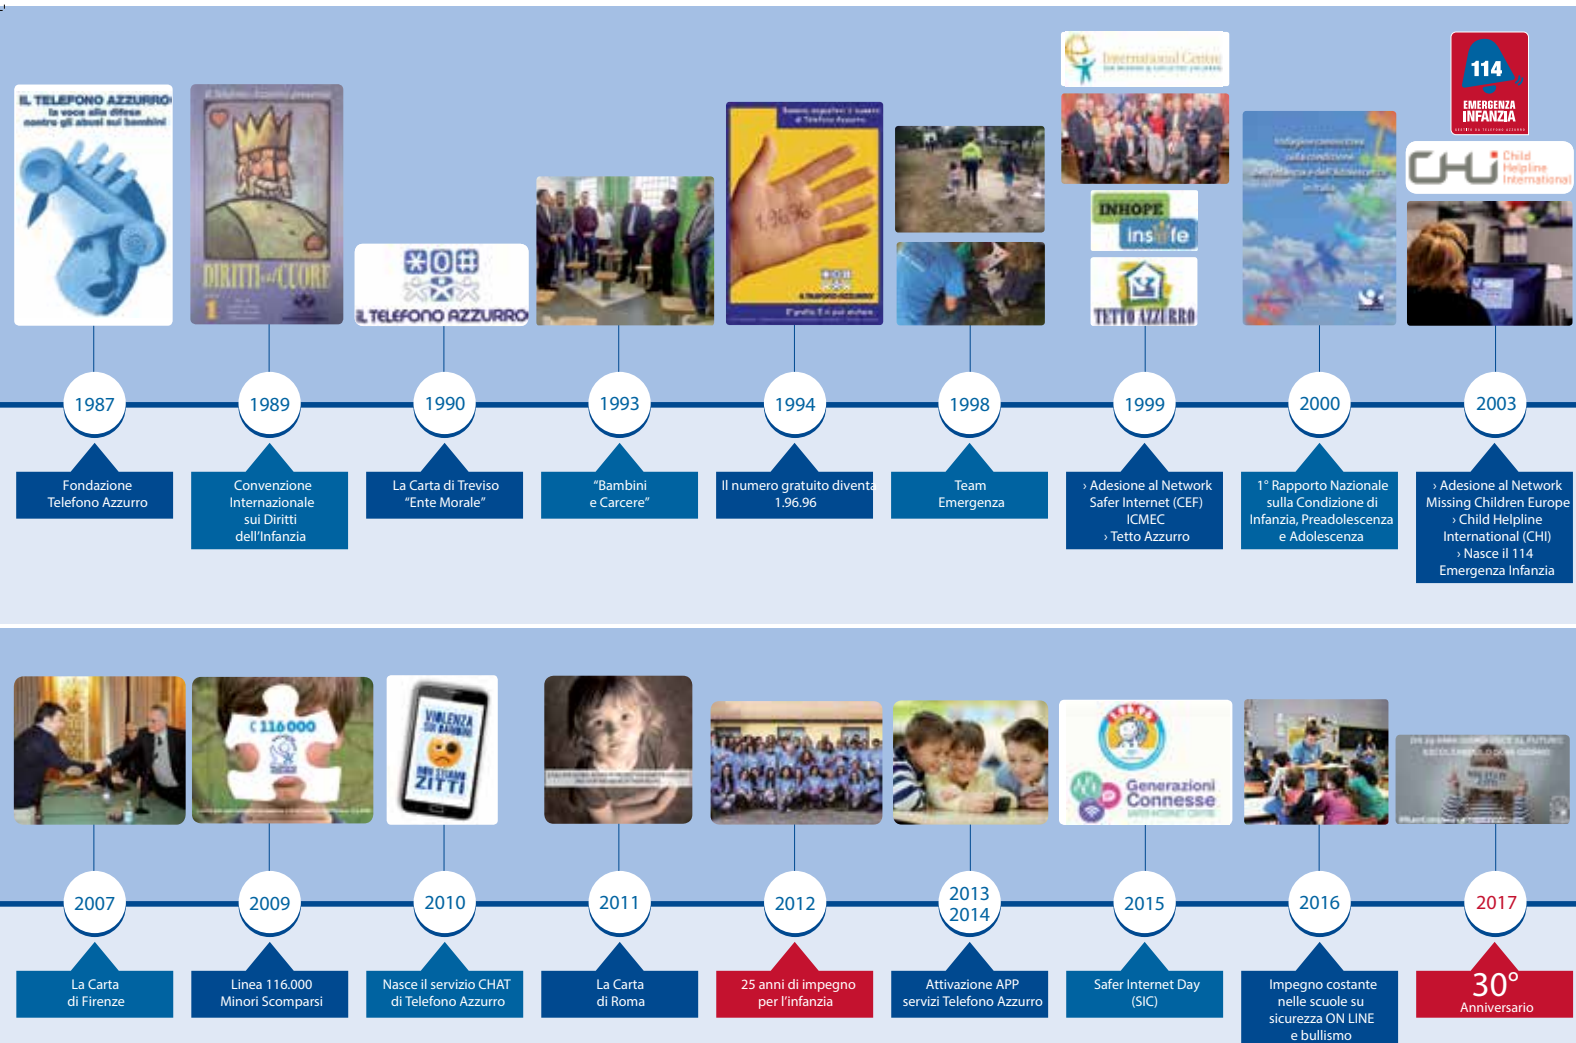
IL TELEFONO AZZURRO
la voce alla difesa contro gli abusi sui bambini

DIRITTI del CUORE

IL TELEFONO AZZURRO

1.96.96

International Centre

INHOPE

inside

TETTO AZZURRO

114
EMERGENZA INFANZIA

CHI Child Helpline International

1987
Fondazione Telefono Azzurro

1989
Convenzione Internazionale sui Diritti dell'Infanzia

1990
La Carta di Treviso "Ente Morale"

1993
"Bambini e Carcere"

1994
Il numero gratuito diventa 1.96.96

1998
Team Emergenza

1999
› Adesione al Network Safer Internet (CEF) ICMEC
› Tetto Azzurro

2000
1° Rapporto Nazionale sulla Condizione di Infanzia, Preadolescenza e Adolescenza

2003
› Adesione al Network Missing Children Europe
› Child Helpline International (CHI)
› Nasce il 114 Emergenza Infanzia

116.000

VIOLENZA SUI BAMBINI
NON STIAMO ZITTI

Generazioni Connesse

2007
La Carta di Firenze

2009
Linea 116.000 Minori Scomparsi

2010
Nasce il servizio CHAT di Telefono Azzurro

2011
La Carta di Roma

2012
25 anni di impegno per l'infanzia

2013
2014
Attivazione APP servizi Telefono Azzurro

2015
Safer Internet Day (SIC)

2016
Impegno costante nelle scuole su sicurezza ON LINE e bullismo

2017
30° Anniversario